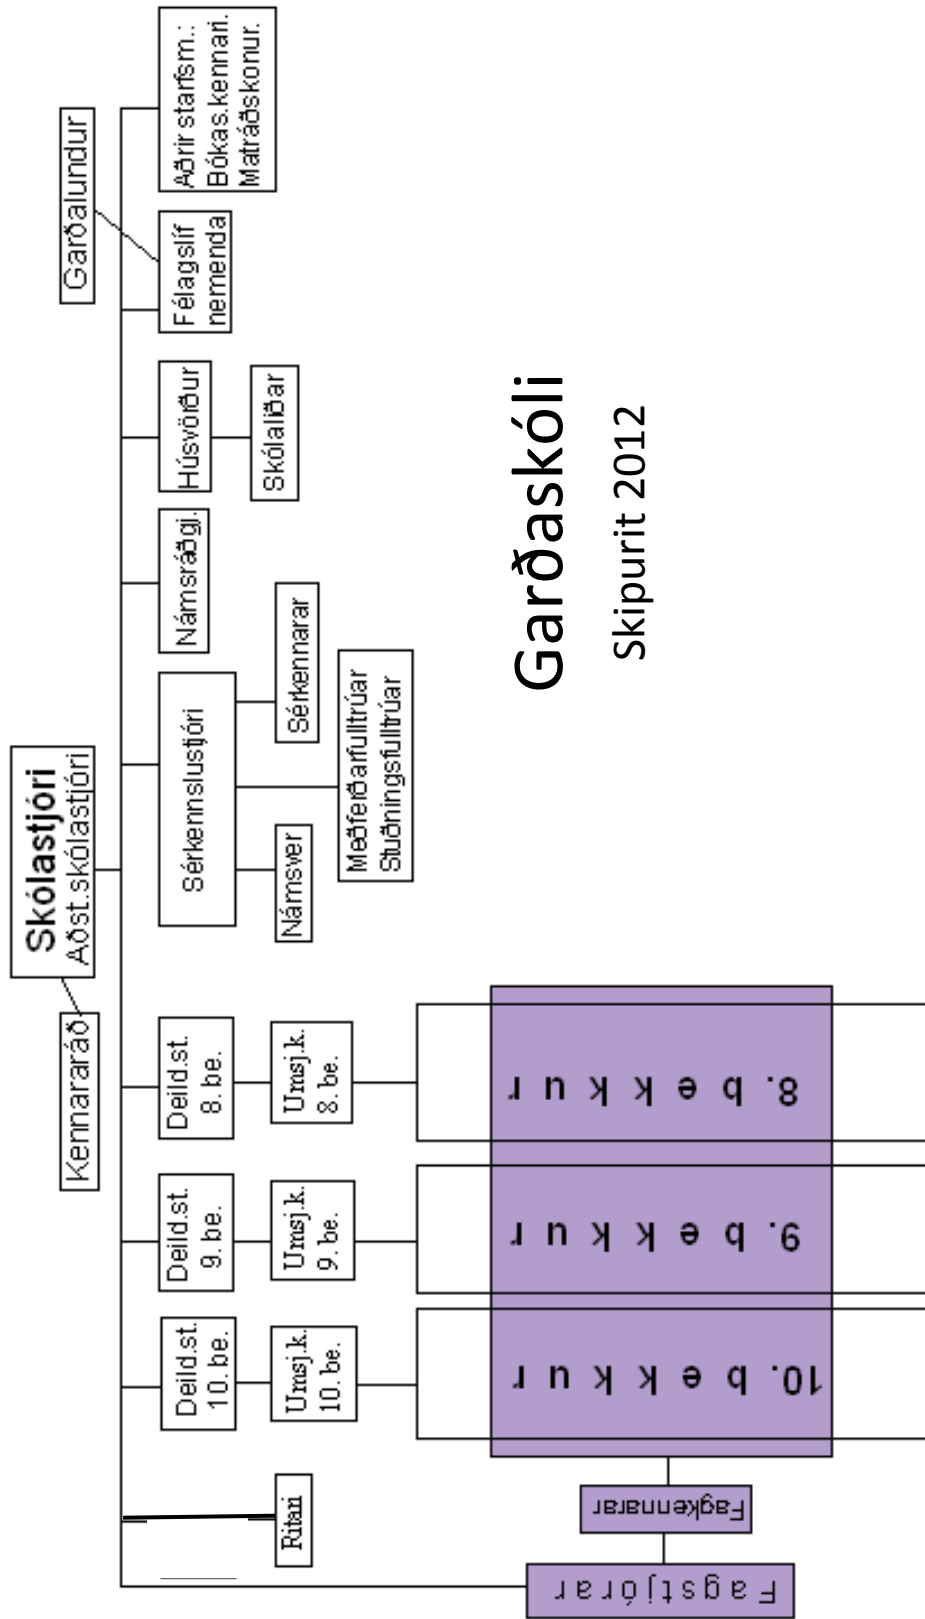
Garðaskóli
Skipurit 2012

Skólastjóri
Aðst.skólastjóri

Kennararáð

Garðalundur

Deild.st. 10. be.
Umsj.k. 10. be.
10. b e k k u r

Deild.st. 9. be.
Umsj.k. 9. be.
9. b e k k u r

Deild.st. 8. be.
Umsj.k. 8. be.
8. b e k k u r

Sérkennslustjóri
Námsver
Meðferðarfulltrúar
Stuðningsfulltrúar
Sérkennarar

Námsráðgj.

Húsvörður
Skólaliðar

Félagslíf nemenda

Aðrir starfsm.:
Bókas.kennari.
Matráðskonur.

Ritari

Fagkennarar

F a g s t j ó r a r